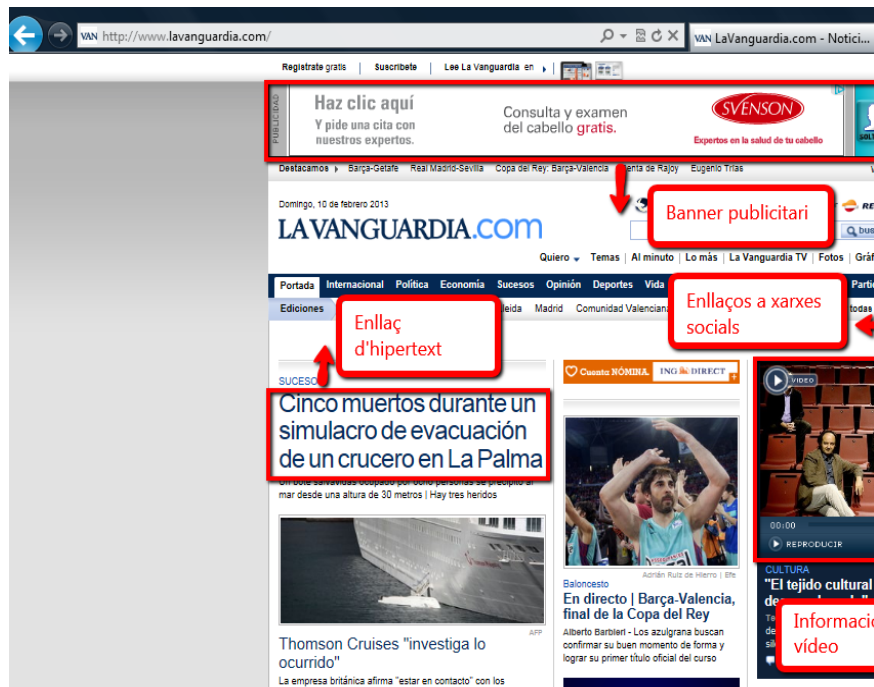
VAN http://www.lavanguardia.com/
VAN LaVanguardia.com - Notici...

Regístrate gratis | Suscríbete | Lee La Vanguardia en

PUBLICIDAD
Haz clic aquí
Y pide una cita con nuestros expertos.
Consulta y examen del cabello gratis.
SVENSON
Expertos en la salud de tu cabello

Destacamos | Barça-Getafe | Real Madrid-Sevilla | Copa del Rey: Barça-Valencia | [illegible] de Rajoy | Eugenio Trías

Domingo, 10 de febrero 2013
LAVANGUARDIA.com

Banner publicitari

Quiero | Temas | Al minuto | Lo más | La Vanguardia TV | Fotos | Gráf

Portada | Internacional | Política | Economía | Sucesos | Opinión | Deportes | Vida
Ediciones | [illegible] | Lleida | Madrid | Comunidad Valenciana | todas

Enllaços a xarxes socials

Enllaç d'hipertext

SUCESOS
Cinco muertos durante un simulacro de evacuación de un crucero en La Palma
Un bote salvavidas ocupado por ocho personas se precipitó al mar desde una altura de 30 metros | Hay tres heridos

AFP
Thomson Cruises "investiga lo ocurrido"
La empresa británica afirma "estar en contacto" con los

Cuenta NÓMINA ING DIRECT

Adrián Ruiz de Hierro | Efe
Baloncesto
En directo | Barça-Valencia, final de la Copa del Rey
Alberto Barbieri - Los azulgrana buscan confirmar su buen momento de forma y lograr su primer título oficial del curso

VIDEO
00:00
REPRODUCIR
CULTURA
"El tejido cultural de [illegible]

Informació vídeo